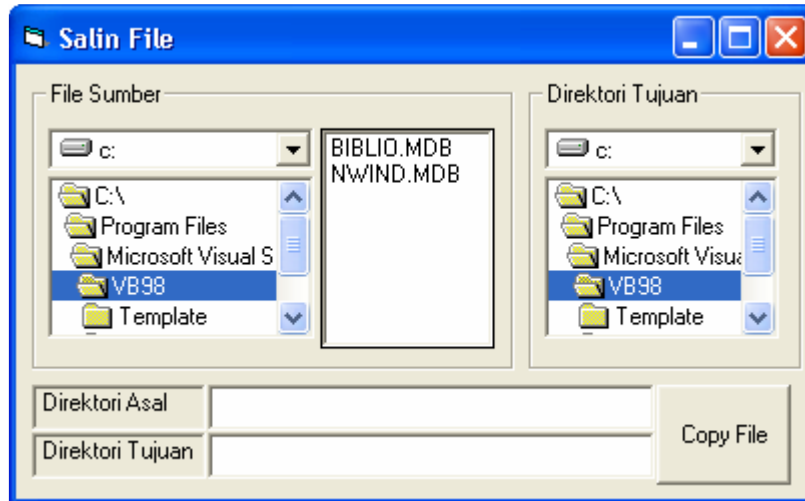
Salin File

File Sumber

c:

C:\
Program Files
Microsoft Visual S
VB98
Template

BIBLIO.MDB
NWIND.MDB

Direktori Tujuan

c:

C:\
Program Files
Microsoft Visua
VB98
Template

Direktori Asal

Direktori Tujuan

Copy File